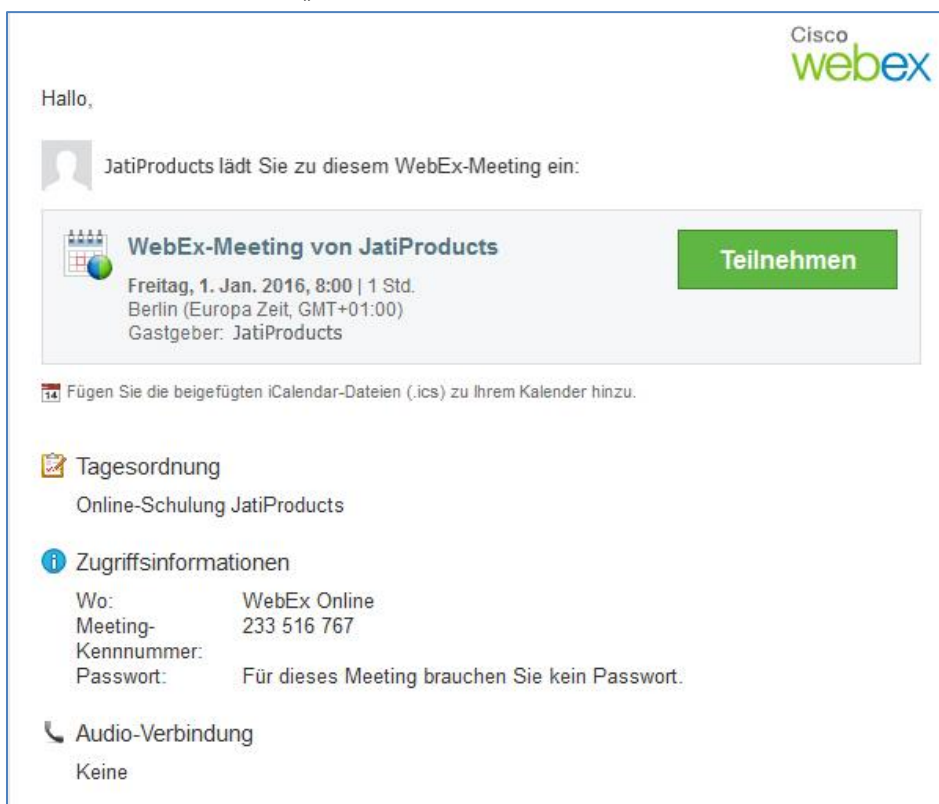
Cisco
webex

Hallo,

JatiProducts lädt Sie zu diesem WebEx-Meeting ein:

WebEx-Meeting von JatiProducts
Freitag, 1. Jan. 2016, 8:00 | 1 Std.
Berlin (Europa Zeit, GMT+01:00)
Gastgeber: JatiProducts

Teilnehmen

14 Fügen Sie die beigefügten iCalendar-Dateien (.ics) zu Ihrem Kalender hinzu.

Tagesordnung

Online-Schulung JatiProducts

Zugriffsinformationen

| Wo: | WebEx Online |
|---|---|
| Meeting-Kennnummer: | 233 516 767 |
| Passwort: | Für dieses Meeting brauchen Sie kein Passwort. |

Audio-Verbindung

Keine